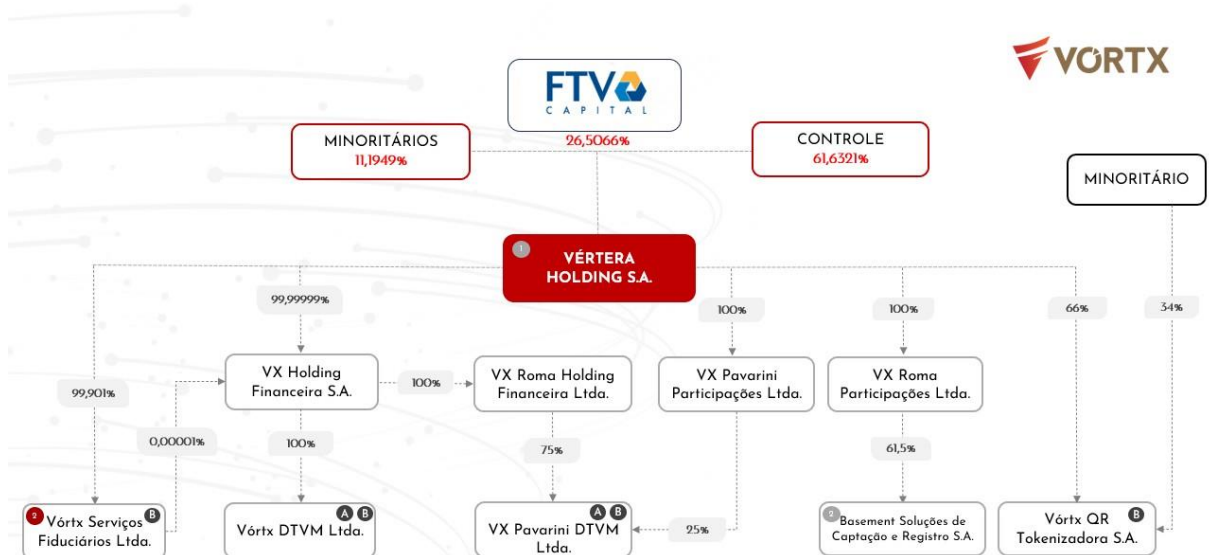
VÓRTX

FTV CAPITAL

MINORITÁRIOS
11,1949%

26,5066%

CONTROLE
61,6321%

MINORITÁRIO

1 VÉRTERA HOLDING S.A.

99,99999%

100%

100%

66%

34%

99,901%

VX Holding Financeira S.A.

100%

VX Roma Holding Financeira Ltda.

VX Pavarini Participações Ltda.

VX Roma Participações Ltda.

0,00001%

100%

75%

61,5%

2 Vórtx Serviços Fiduciários Ltda. B

Vórtx DTVM Ltda. A B

VX Pavarini DTVM Ltda. A B

25%

2 Basement Soluções de Captação e Registro S.A.

Vórtx QR Tokenizadora S.A. B